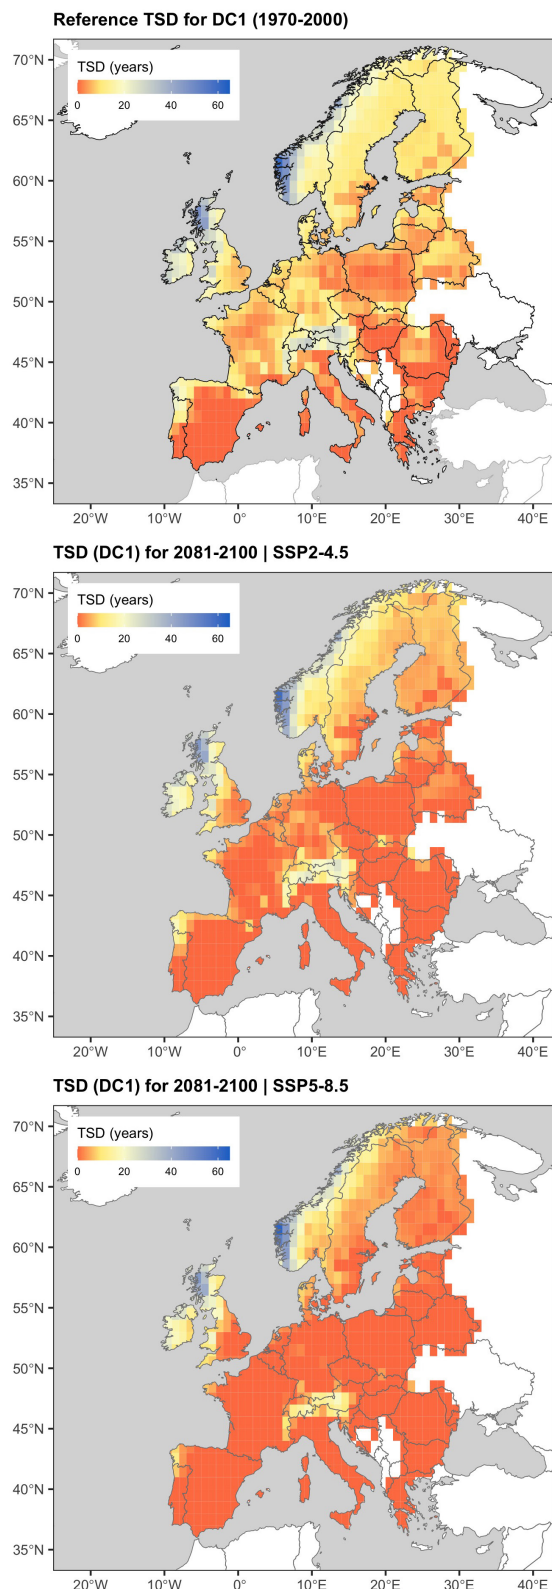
Reference TSD for DC1 (1970-2000)

TSD (years)
0 20 40 60

70°N
65°N
60°N
55°N
50°N
45°N
40°N
35°N

20°W 10°W 0° 10°E 20°E 30°E 40°E

TSD (DC1) for 2081-2100 | SSP2-4.5

TSD (years)
0 20 40 60

70°N
65°N
60°N
55°N
50°N
45°N
40°N
35°N

20°W 10°W 0° 10°E 20°E 30°E 40°E

TSD (DC1) for 2081-2100 | SSP5-8.5

TSD (years)
0 20 40 60

70°N
65°N
60°N
55°N
50°N
45°N
40°N
35°N

20°W 10°W 0° 10°E 20°E 30°E 40°E